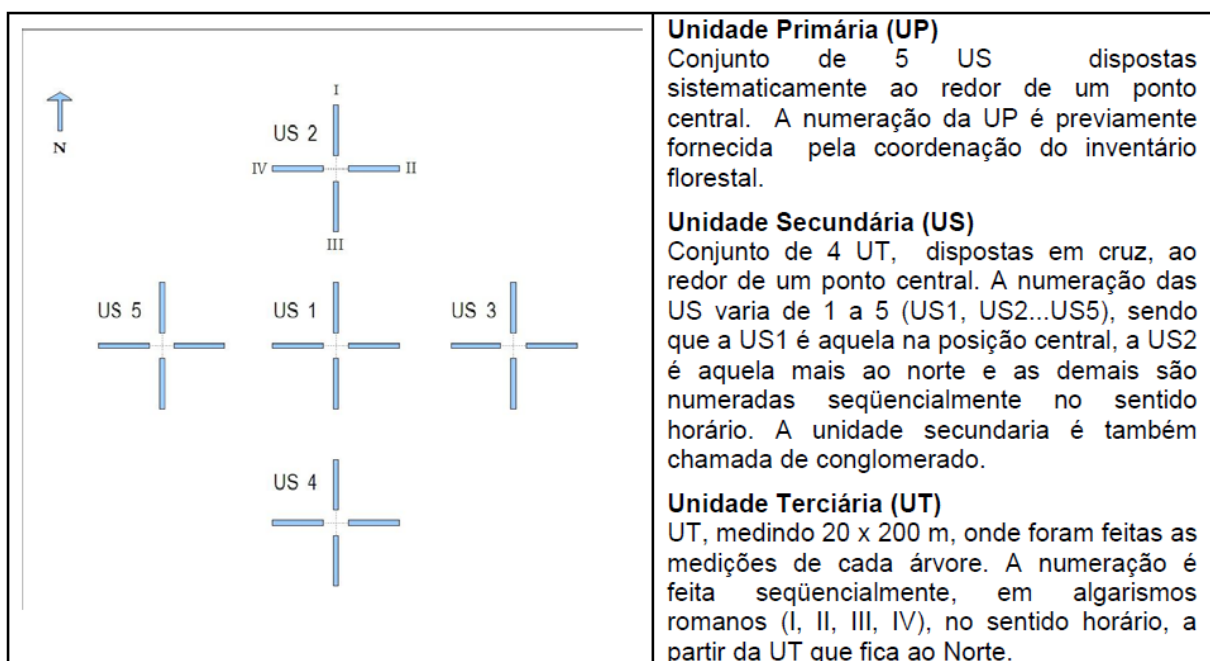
N

I

US 2

IV

II

III

US 5

US 1

US 3

US 4

**Unidade Primária (UP)**
Conjunto de 5 US dispostas sistematicamente ao redor de um ponto central. A numeração da UP é previamente fornecida pela coordenação do inventário florestal.

**Unidade Secundária (US)**
Conjunto de 4 UT, dispostas em cruz, ao redor de um ponto central. A numeração das US varia de 1 a 5 (US1, US2...US5), sendo que a US1 é aquela na posição central, a US2 é aquela mais ao norte e as demais são numeradas seqüencialmente no sentido horário. A unidade secundaria é também chamada de conglomerado.

**Unidade Terciária (UT)**
UT, medindo 20 x 200 m, onde foram feitas as medições de cada árvore. A numeração é feita seqüencialmente, em algarismos romanos (I, II, III, IV), no sentido horário, a partir da UT que fica ao Norte.